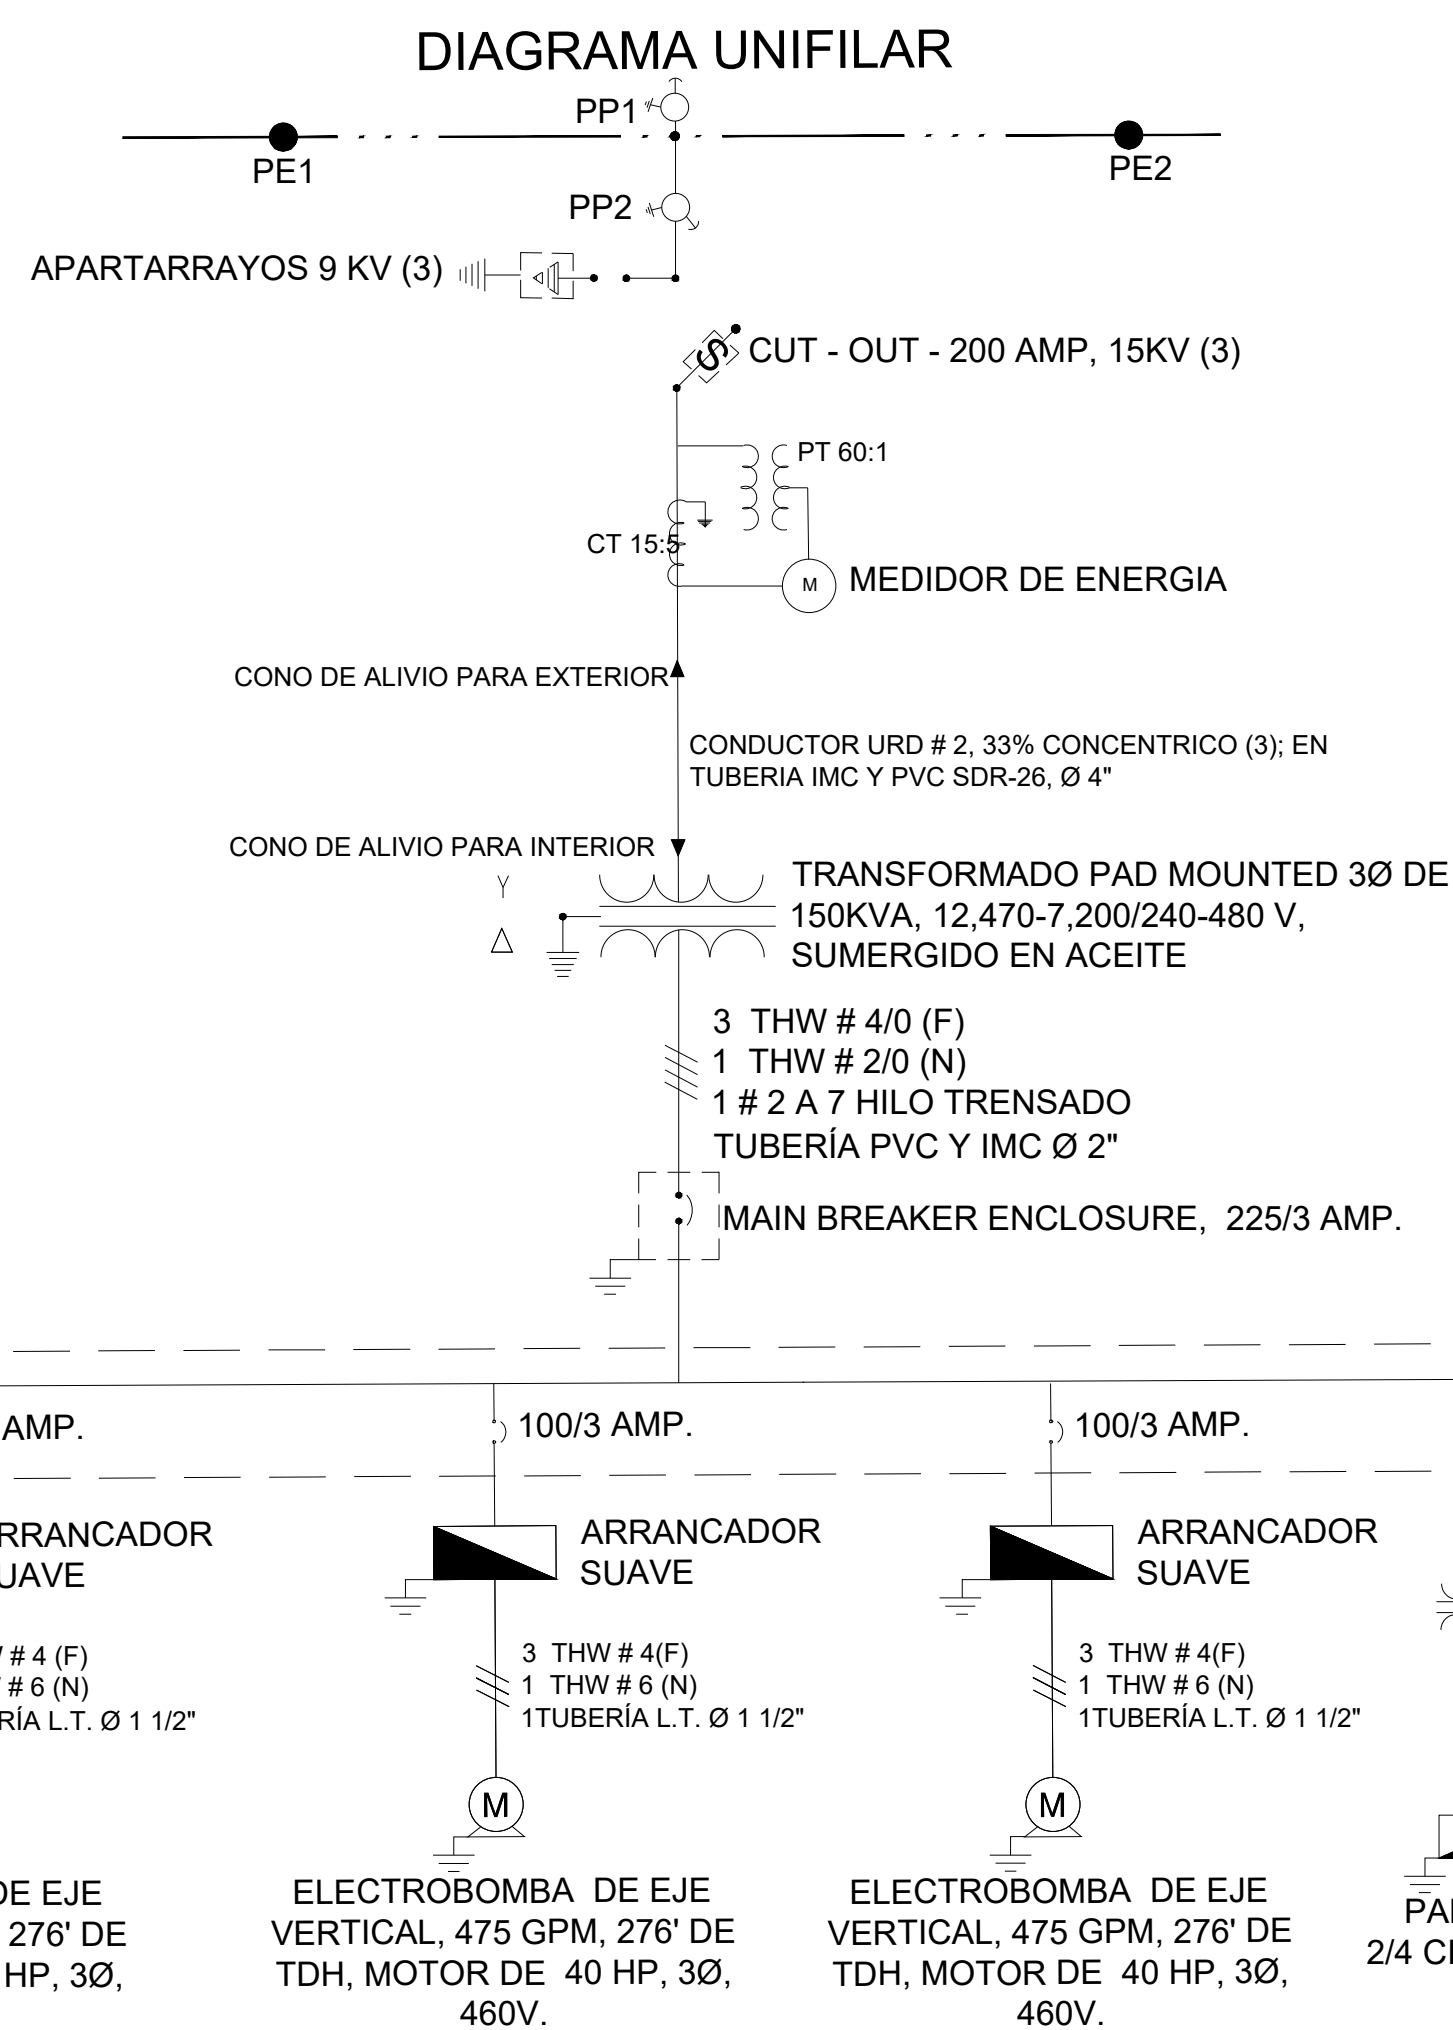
DIAGRAMA UNIFILAR

PP1

PE1

PE2

PP2

APARTARRAYOS 9 KV (3)

CUT - OUT - 200 AMP, 15KV (3)

PT 60:1

CT 15:5

M

MEDIDOR DE ENERGIA

CONO DE ALIVIO PARA EXTERIOR

CONDUCTOR URD # 2, 33% CONCENTRICO (3); EN TUBERIA IMC Y PVC SDR-26, Ø 4"

CONO DE ALIVIO PARA INTERIOR

Y

TRANSFORMADO PAD MOUNTED 3Ø DE 150KVA, 12,470-7,200/240-480 V, SUMERGIDO EN ACEITE

Δ

3 THW # 4/0 (F)
1 THW # 2/0 (N)
1 # 2 A 7 HILO TRENSADO
TUBERÍA PVC Y IMC Ø 2"

MAIN BREAKER ENCLOSURE, 225/3 AMP.

AMP.

100/3 AMP.

100/3 AMP.

RRANCADOR
UAVE

ARRANCADOR
SUAVE

ARRANCADOR
SUAVE

/ # 4 (F)
# 6 (N)
RÍA L.T. Ø 1 1/2"

3 THW # 4(F)
1 THW # 6 (N)
1TUBERÍA L.T. Ø 1 1/2"

3 THW # 4(F)
1 THW # 6 (N)
1TUBERÍA L.T. Ø 1 1/2"

M

M

DE EJE
276' DE
HP, 3Ø,

ELECTROBOMBA DE EJE VERTICAL, 475 GPM, 276' DE TDH, MOTOR DE 40 HP, 3Ø, 460V.

ELECTROBOMBA DE EJE VERTICAL, 475 GPM, 276' DE TDH, MOTOR DE 40 HP, 3Ø, 460V.

PA
2/4 C